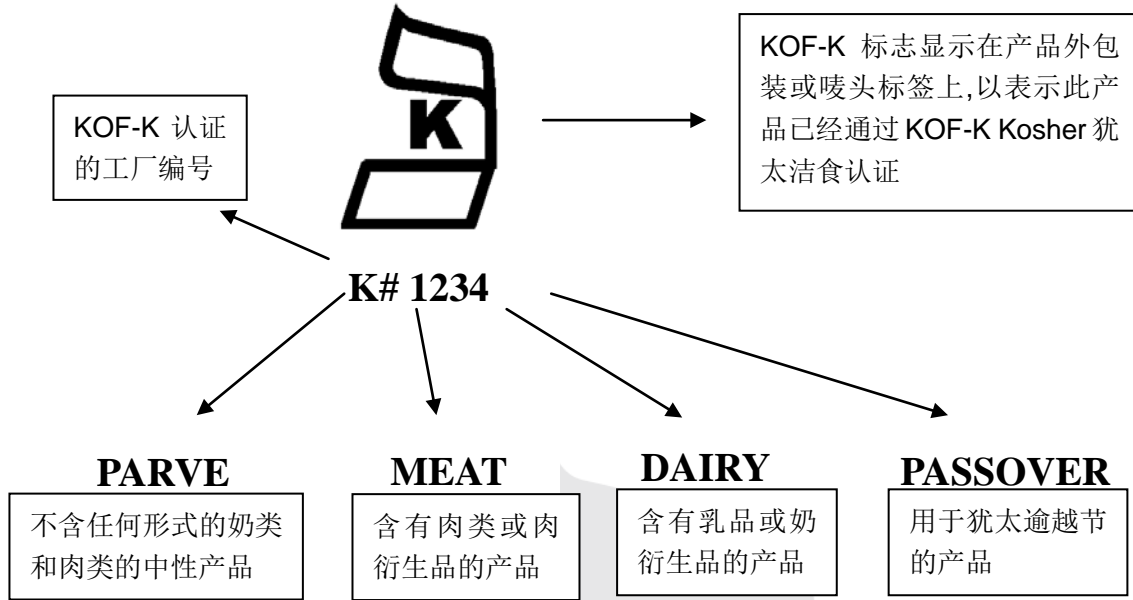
K

KOF-K 认证的工厂编号

KOF-K 标志显示在产品外包装或唛头标签上,以表示此产品已经通过 KOF-K Kosher 犹太洁食认证

K# 1234

PARVE
不含任何形式的奶类和肉类的中性产品

MEAT
含有肉类或肉衍生品的产品

DAIRY
含有乳品或奶衍生品的产品

PASSOVER
用于犹太逾越节的产品